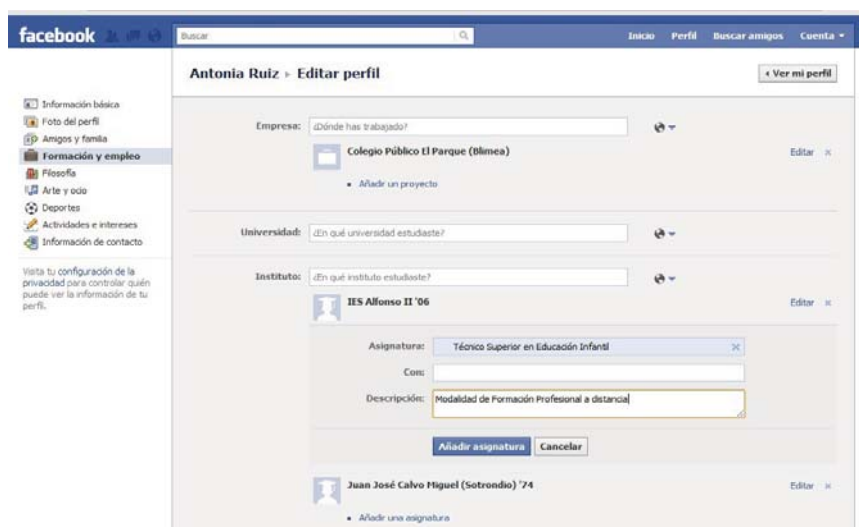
facebook

Buscar

Inicio Perfil Buscar amigos Cuenta ▾

Antonia Ruiz ▸ Editar perfil

‹ Ver mi perfil

Información básica
Foto del perfil
Amigos y familia
Formación y empleo
Filosofía
Arte y ocio
Deportes
Actividades e intereses
Información de contacto

Visita tu configuración de la privacidad para controlar quién puede ver la información de tu perfil.

Empresa: ¿Dónde has trabajado?

Colegio Público El Parque (Blimea)

Editar ×

• Añadir un proyecto

Universidad: ¿En qué universidad estudiaste?

Instituto: ¿En qué instituto estudiaste?

IES Alfonso II '06

Editar ×

Asignatura: Técnico Superior en Educación Infantil ×

Con:

Descripción: Modalidad de Formación Profesional a distancia

Añadir asignatura Cancelar

Juan José Calvo Miguel (Sotrondio) '74

Editar ×

• Añadir una asignatura